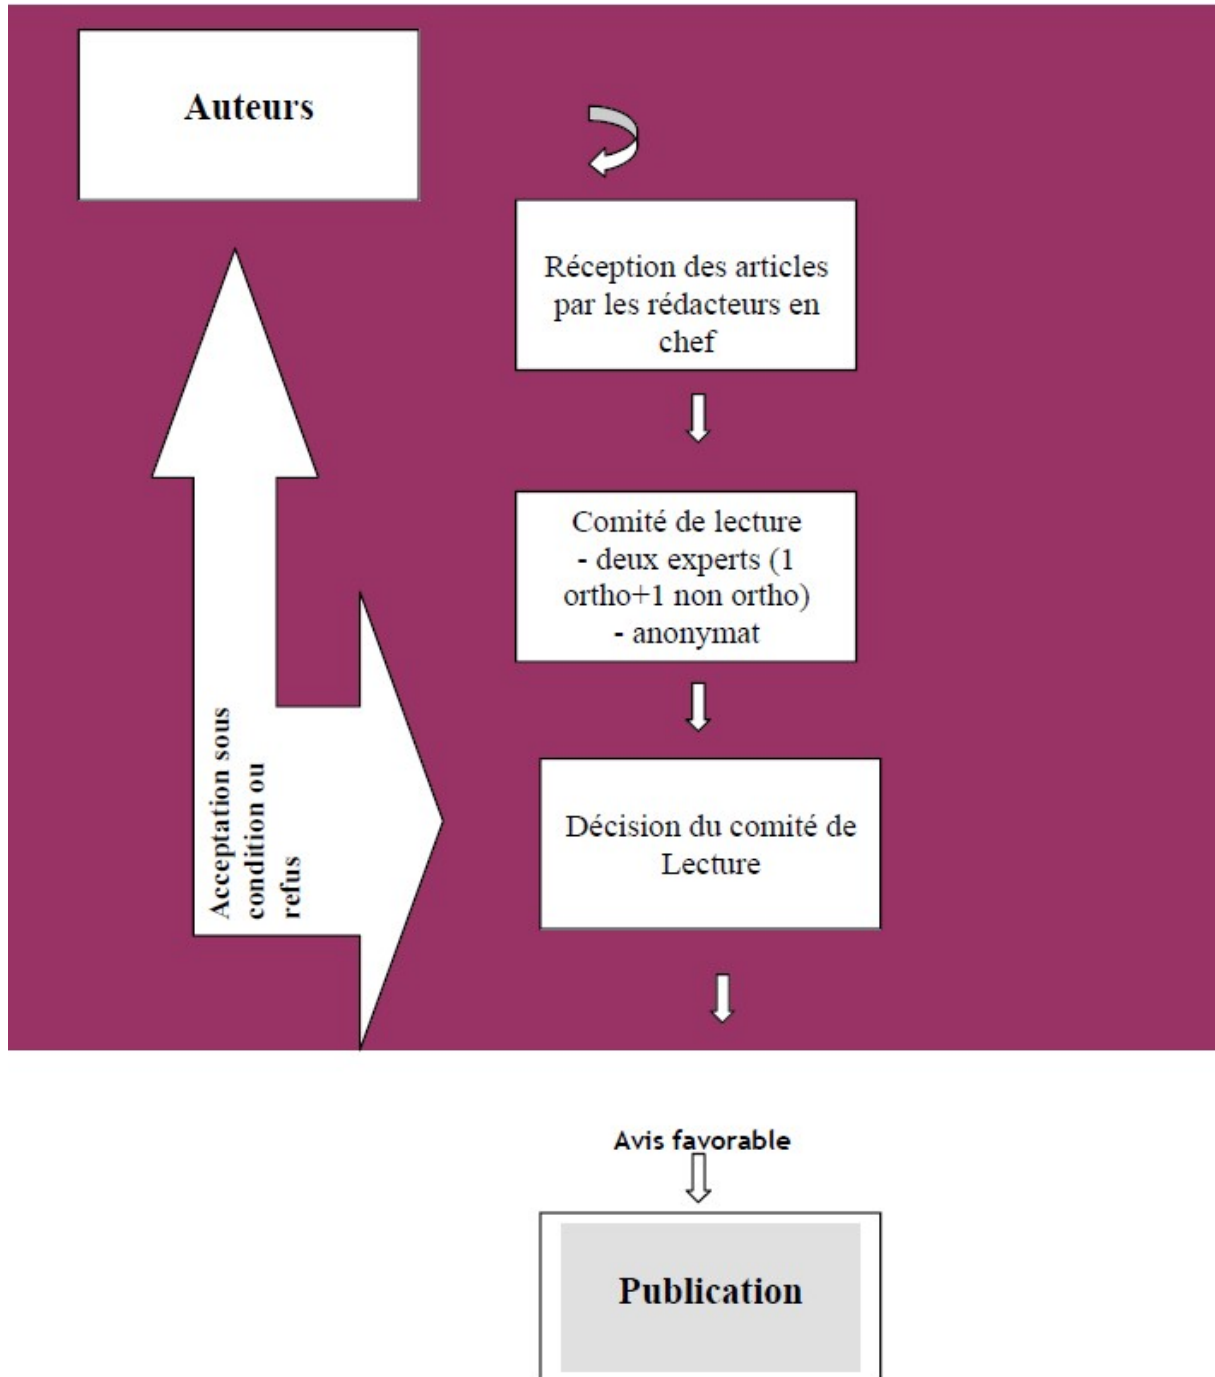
Auteurs

Réception des articles par les rédacteurs en chef

Comité de lecture
- deux experts (1 ortho+1 non ortho)
- anonymat

Acceptation sous condition ou refus

Décision du comité de Lecture

Avis favorable

Publication